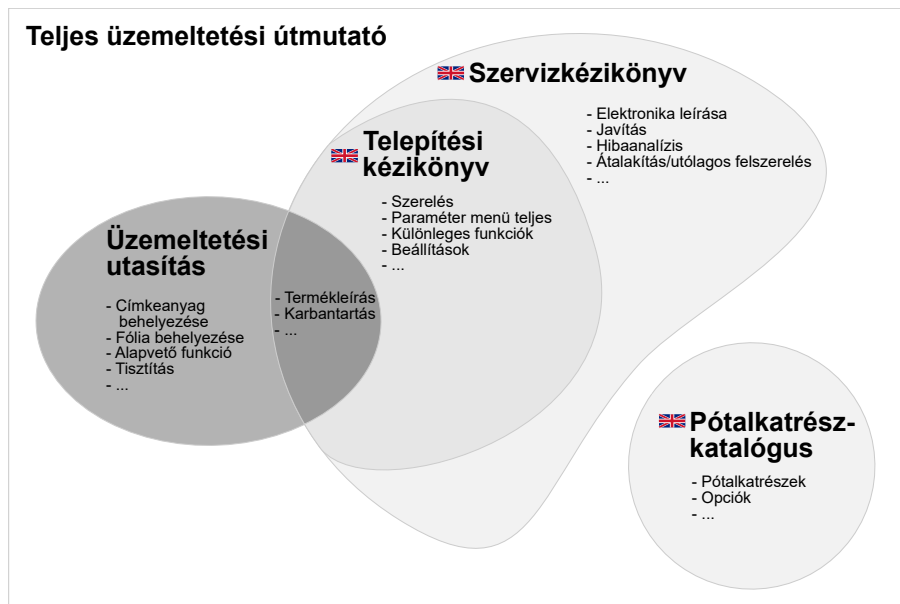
Teljes üzemeltetési útmutató

Szervizkézikönyv

- Elektronika leírása
- Javítás
- Hibaanalízis
- Átalakítás/utólagos felszerelés
- ...

Telepítési kézikönyv

- Szerelés
- Paraméter menü teljes
- Különleges funkciók
- Beállítások
- ...

Üzemeltetési utasítás

- Címkeanyag behelyezése
- Fólia behelyezése
- Alapvető funkció
- Tisztítás
- ...

- Termékleírás
- Karbantartás
- ...

Pótalkatrész-katalógus

- Pótalkatrészek
- Opciók
- ...